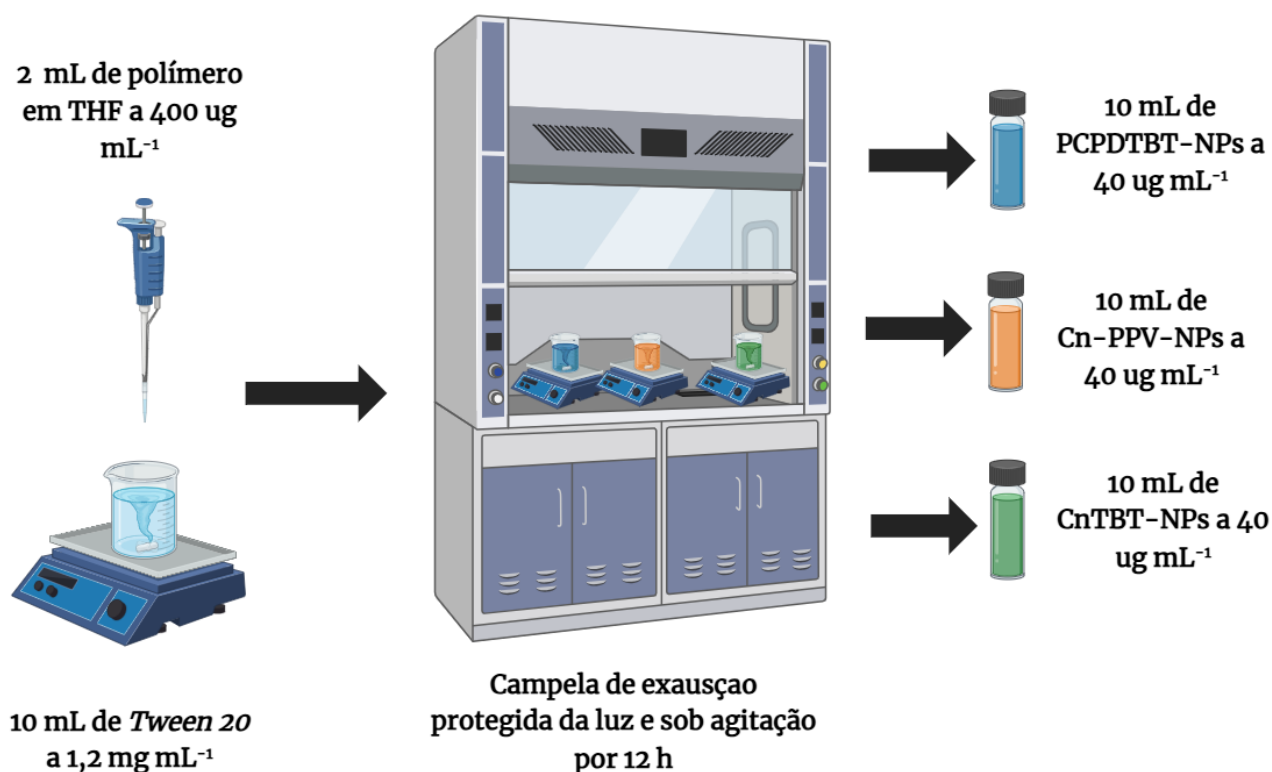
2 mL de polímero em THF a 400 ug mL$^{-1}$

10 mL de *Tween 20* a 1,2 mg mL$^{-1}$

Campela de exausçao protegida da luz e sob agitação por 12 h

10 mL de PCPDTBT-NPs a 40 ug mL$^{-1}$

10 mL de Cn-PPV-NPs a 40 ug mL$^{-1}$

10 mL de CnTBT-NPs a 40 ug mL$^{-1}$